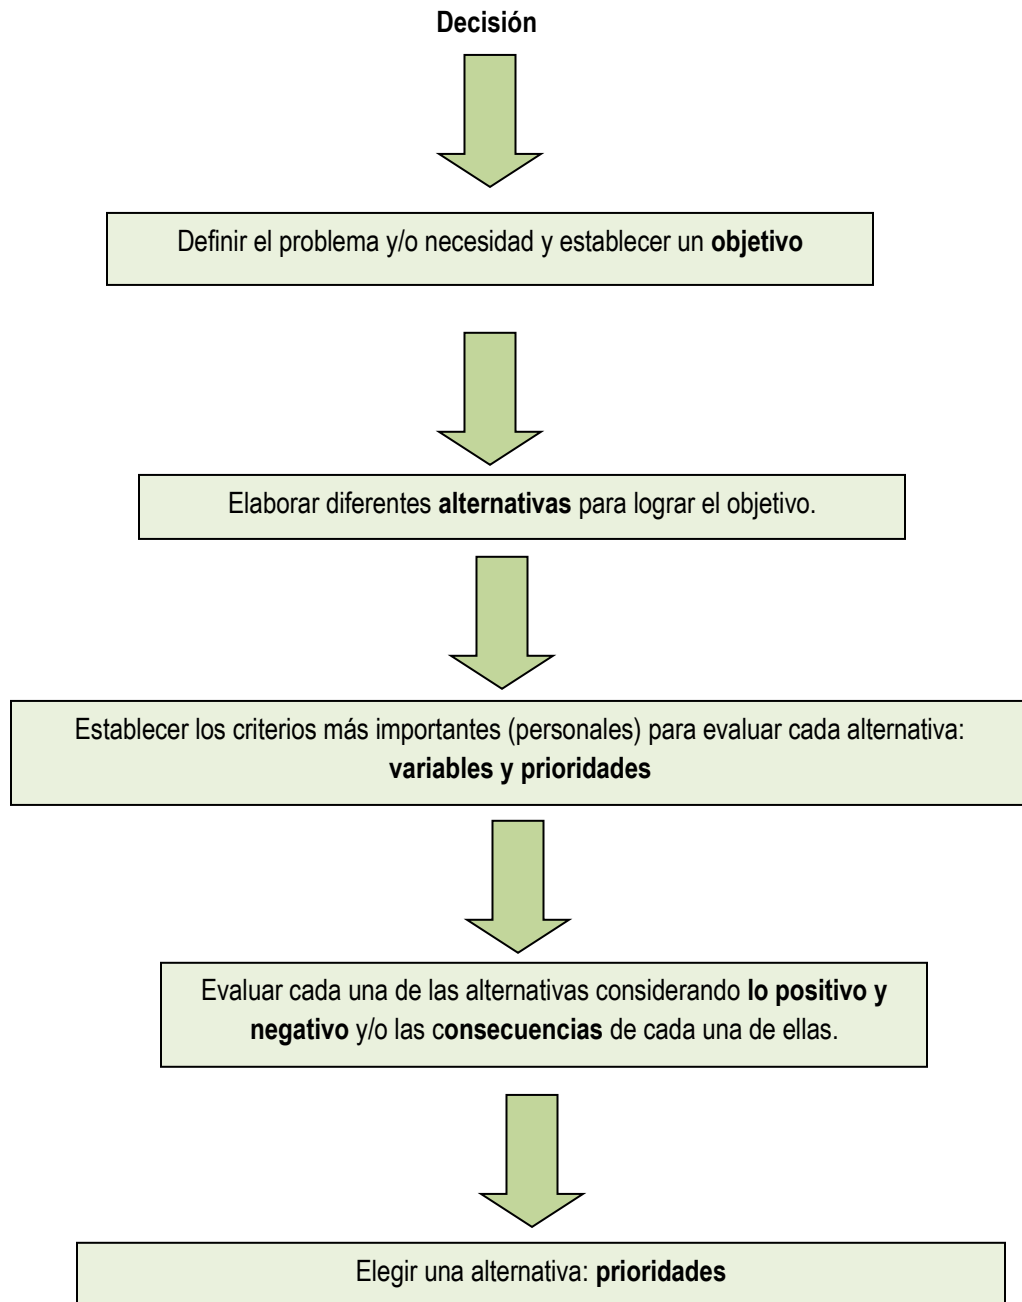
Decisión

Definir el problema y/o necesidad y establecer un objetivo

Elaborar diferentes alternativas para lograr el objetivo.

Establecer los criterios más importantes (personales) para evaluar cada alternativa: variables y prioridades

Evaluar cada una de las alternativas considerando lo positivo y negativo y/o las consecuencias de cada una de ellas.

Elegir una alternativa: prioridades